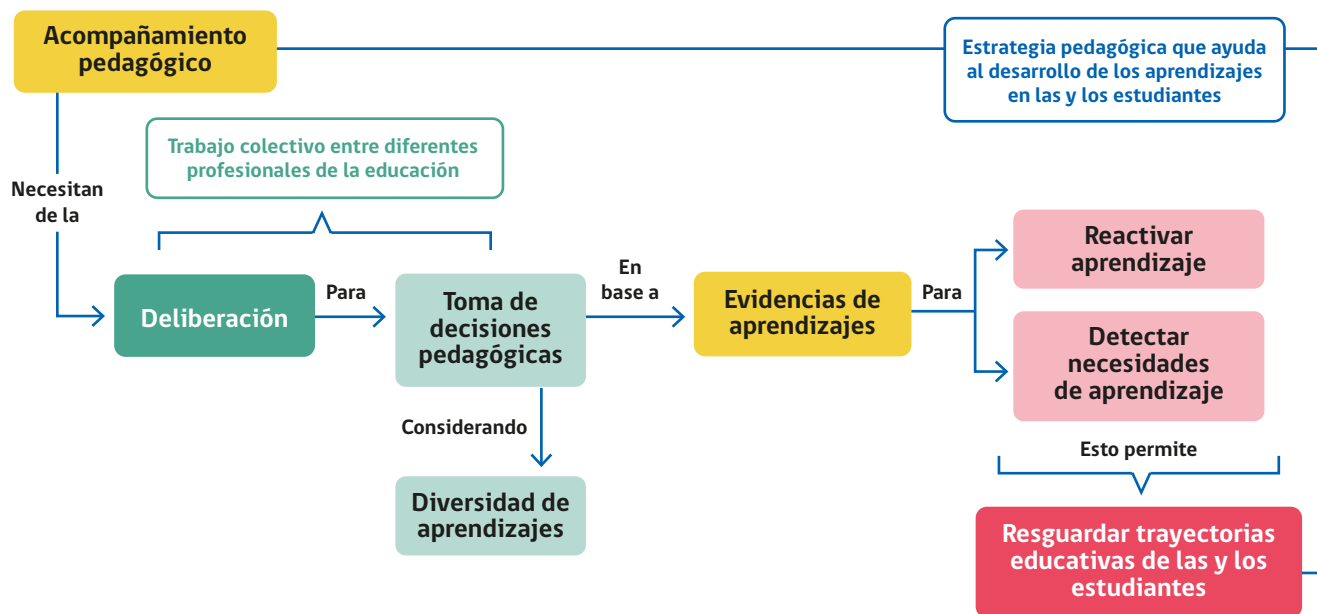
Acompañamiento pedagógico

Estrategia pedagógica que ayuda al desarrollo de los aprendizajes en las y los estudiantes

Necesitan de la

Trabajo colectivo entre diferentes profesionales de la educación

Deliberación

Para

Toma de decisiones pedagógicas

En base a

Evidencias de aprendizajes

Para

Reactivar aprendizaje

Detectar necesidades de aprendizaje

Considerando

Diversidad de aprendizajes

Esto permite

Resguardar trayectorias educativas de las y los estudiantes